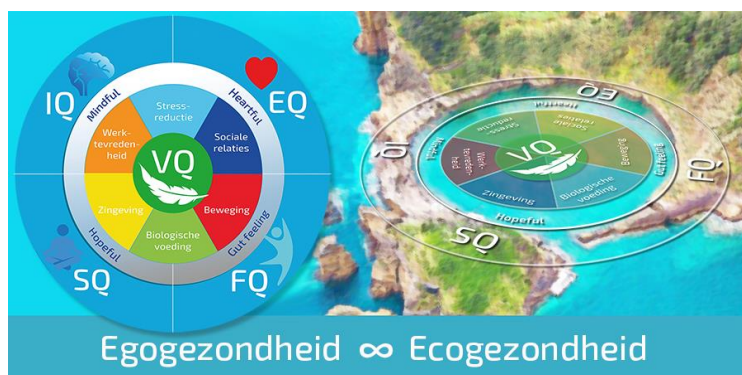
IQ

EQ

SQ

FQ

Mindful

Heartful

Hopeful

Gut feeling

Stress-reductie

Werk-tevreden-heid

Sociale relaties

VQ

Zingeving

Beweging

Biologische voeding

IQ

EQ

SQ

FQ

Mindful

Heartful

Hopeful

Gut feeling

Stress-reductie

Werk-tevreden-heid

Sociale relaties

VQ

Zingeving

Beweging

Biologische voeding

Egogezondheid ∞ Ecogezondheid